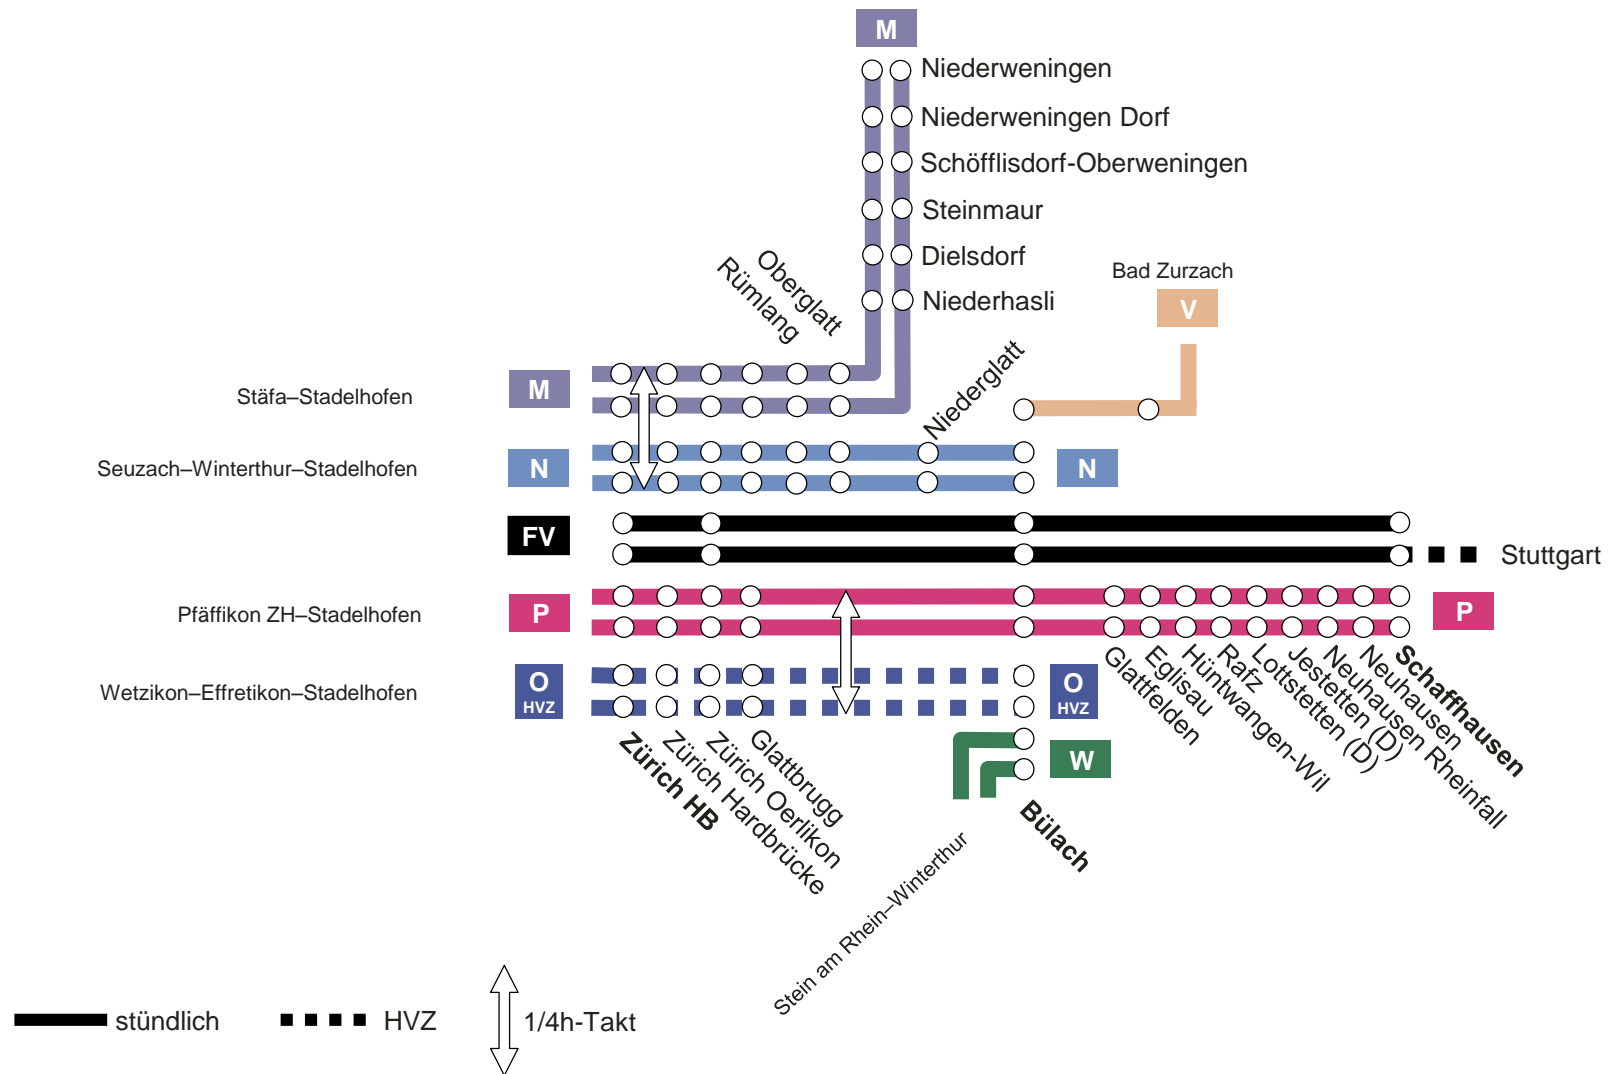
M
Niederweningen
Niederweningen Dorf
Schöfflisdorf-Oberweningen
Steinmaur
Dielsdorf
Niederhasli
Bad Zurzach
V
Rümlang
Oberglatt
Niederglatt
Stäfa–Stadelhofen
M
Seuzach–Winterthur–Stadelhofen
N
N
FV
Stuttgart
Pfäffikon ZH–Stadelhofen
P
P
Wetzikon–Effretikon–Stadelhofen
O
HVZ
O
HVZ
W
Zürich HB
Zürich Hardbrücke
Zürich Oerlikon
Glattbrugg
Bülach
Stein am Rhein–Winterthur
Glattfelden
Eglisau
Hüntwangen-Wil
Rafz
Lottstetten (D)
Jestetten (D)
Neuhausen
Neuhausen Rheinfall
Schaffhausen
stündlich
HVZ
1/4h-Takt